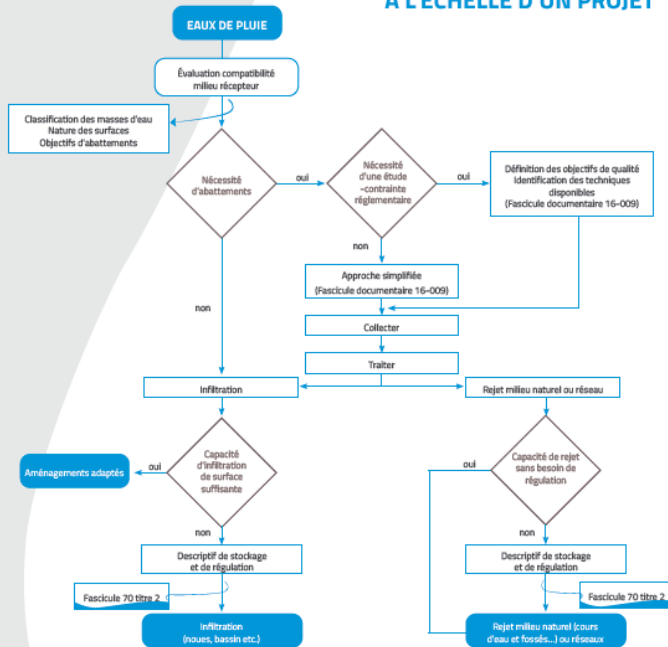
À L'ÉCHELLE D'UN PROJET

EAUX DE PLUIE

Évaluation compatibilité milieu récepteur

Classification des masses d'eau
Nature des surfaces
Objectifs d'abattements

Nécessité d'abattements

oui

Nécessité d'une étude –contrainte réglementaire

oui

Définition des objectifs de qualité
Identification des techniques disponibles
(Fascicule documentaire 16-009)

non

Approche simplifiée
(Fascicule documentaire 16-009)

non

Collecter

Traiter

Infiltration

Rejet milieu naturel ou réseau

Aménagements adaptés

oui

Capacité d'infiltration de surface suffisante

oui

Capacité de rejet sans besoin de régulation

non

non

Descriptif de stockage et de régulation

Descriptif de stockage et de régulation

Fascicule 70 titre 2

Fascicule 70 titre 2

Infiltration
(noues, bassin etc.)

Rejet milieu naturel (cours d'eau et fossés...) ou réseaux